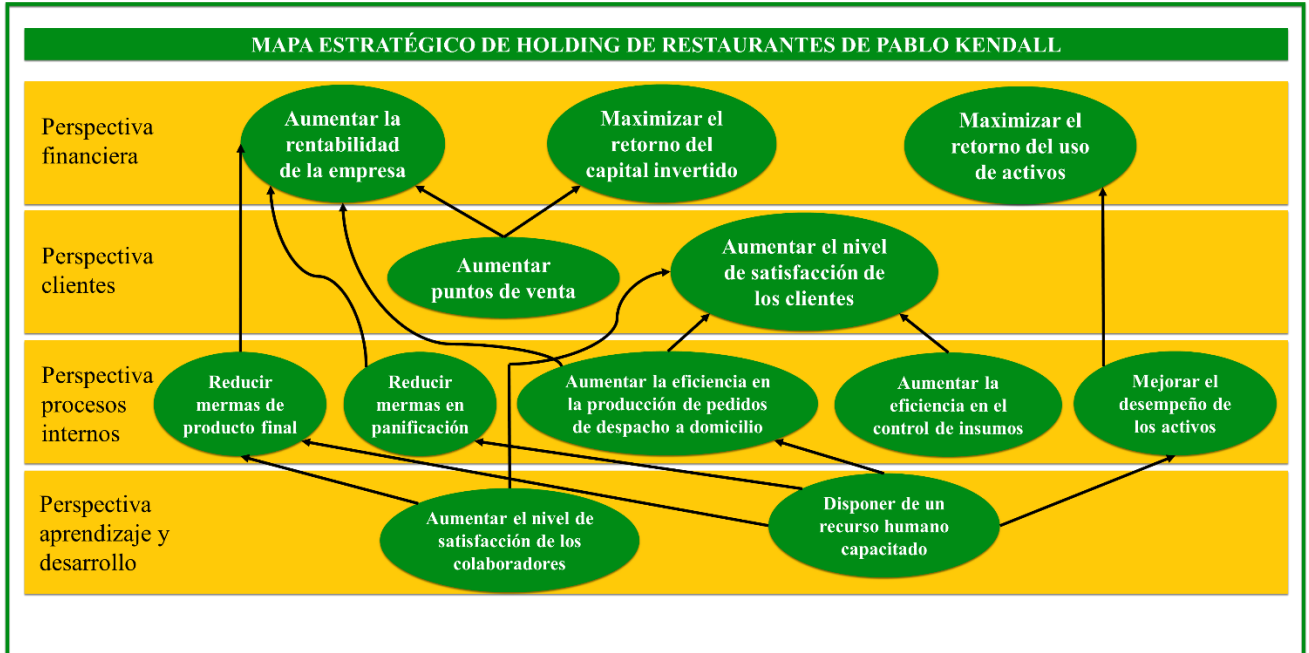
MAPA ESTRATÉGICO DE HOLDING DE RESTAURANTES DE PABLO KENDALL

Perspectiva financiera

Aumentar la rentabilidad de la empresa

Maximizar el retorno del capital invertido

Maximizar el retorno del uso de activos

Perspectiva clientes

Aumentar puntos de venta

Aumentar el nivel de satisfacción de los clientes

Perspectiva procesos internos

Reducir mermas de producto final

Reducir mermas en panificación

Aumentar la eficiencia en la producción de pedidos de despacho a domicilio

Aumentar la eficiencia en el control de insumos

Mejorar el desempeño de los activos

Perspectiva aprendizaje y desarrollo

Aumentar el nivel de satisfacción de los colaboradores

Disponer de un recurso humano capacitado